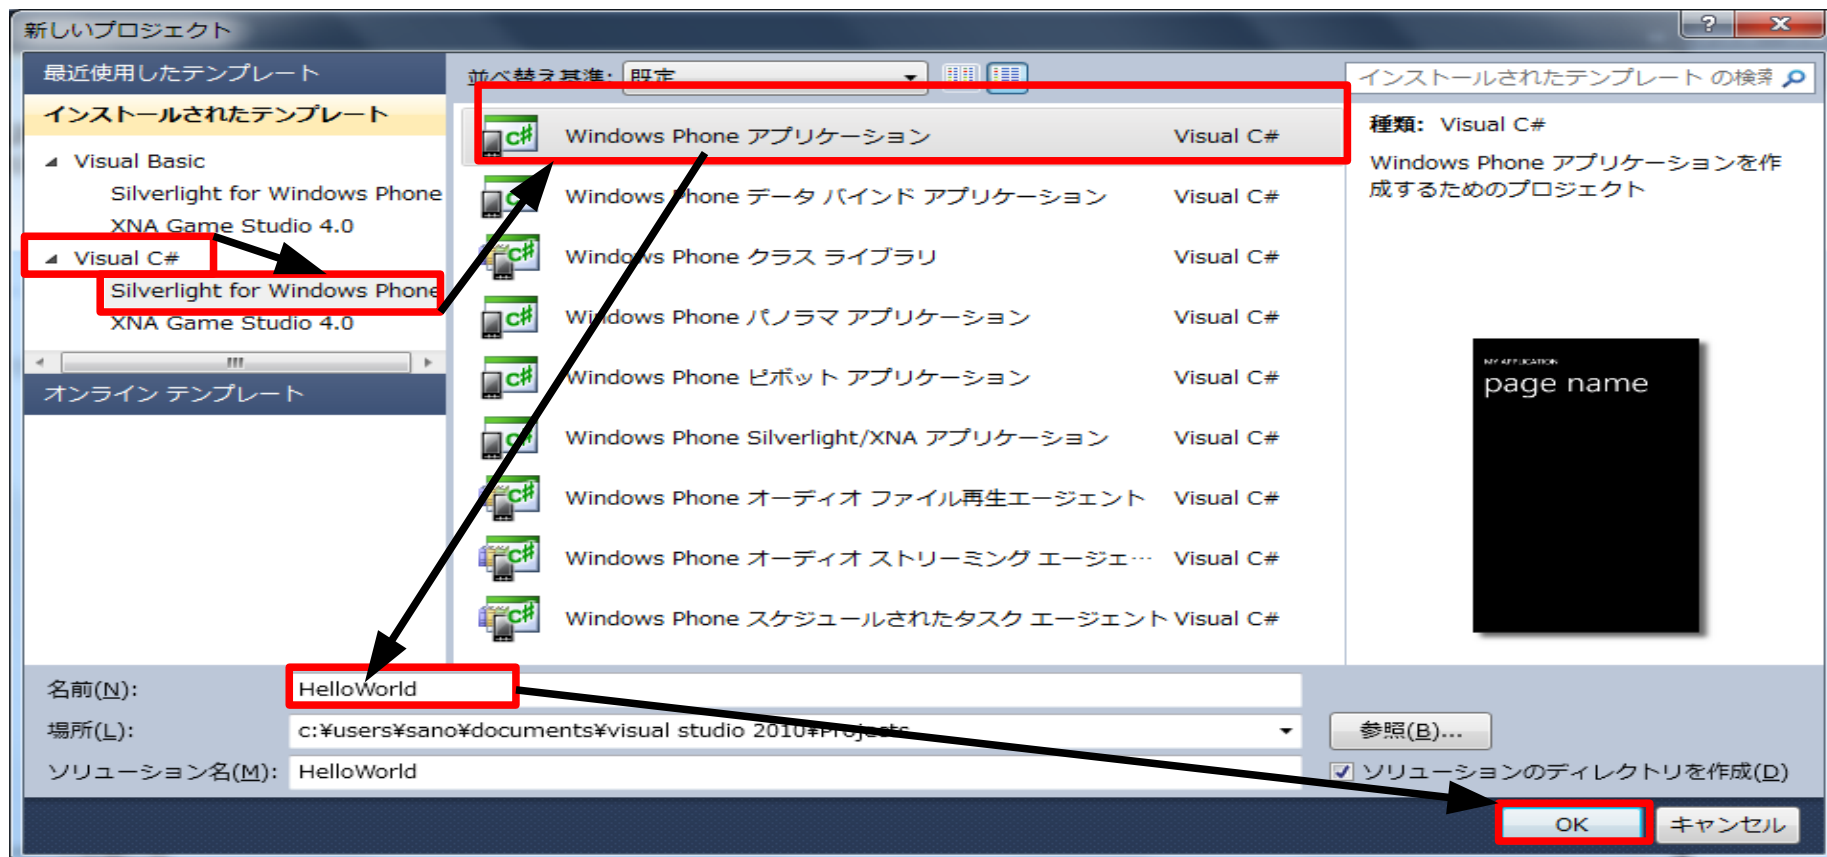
新しいプロジェクト

?

最近使用したテンプレート

インストールされたテンプレート

Visual Basic

Silverlight for Windows Phone

XNA Game Studio 4.0

Visual C#

Silverlight for Windows Phone

XNA Game Studio 4.0

オンライン テンプレート

並べ替え基準: 既定

インストールされたテンプレート の検索

| | |
|---|---|
| Windows Phone アプリケーション | Visual C# |
| Windows Phone データ バインド アプリケーション | Visual C# |
| Windows Phone クラス ライブラリ | Visual C# |
| Windows Phone パノラマ アプリケーション | Visual C# |
| Windows Phone ピボット アプリケーション | Visual C# |
| Windows Phone Silverlight/XNA アプリケーション | Visual C# |
| Windows Phone オーディオ ファイル再生エージェント | Visual C# |
| Windows Phone オーディオ ストリーミング エージェ… | Visual C# |
| Windows Phone スケジュールされたタスク エージェント | Visual C# |

種類: Visual C#

Windows Phone アプリケーションを作成するためのプロジェクト

MY APPLICATION

page name

名前(N): HelloWorld

場所(L): c:¥users¥sano¥documents¥visual studio 2010¥Projects

参照(B)...

ソリューション名(M): HelloWorld

ソリューションのディレクトリを作成(D)

OK

キャンセル